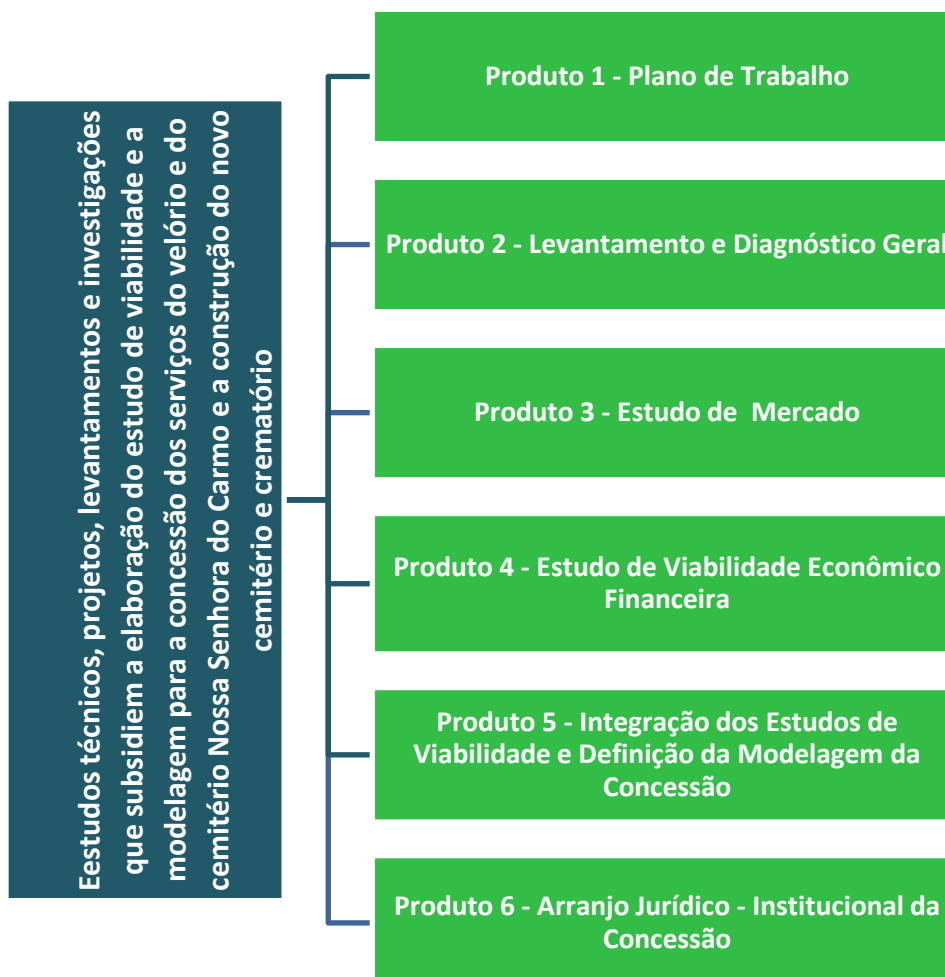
Estudos técnicos, projetos, levantamentos e investigações que subsidiem a elaboração do estudo de viabilidade e a modelagem para a concessão dos serviços do velório e do cemitério Nossa Senhora do Carmo e a construção do novo cemitério e crematório

Produto 1 - Plano de Trabalho

Produto 2 - Levantamento e Diagnóstico Geral

Produto 3 - Estudo de Mercado

Produto 4 - Estudo de Viabilidade Econômico Financeira

Produto 5 - Integração dos Estudos de Viabilidade e Definição da Modelagem da Concessão

Produto 6 - Arranjo Jurídico - Institucional da Concessão